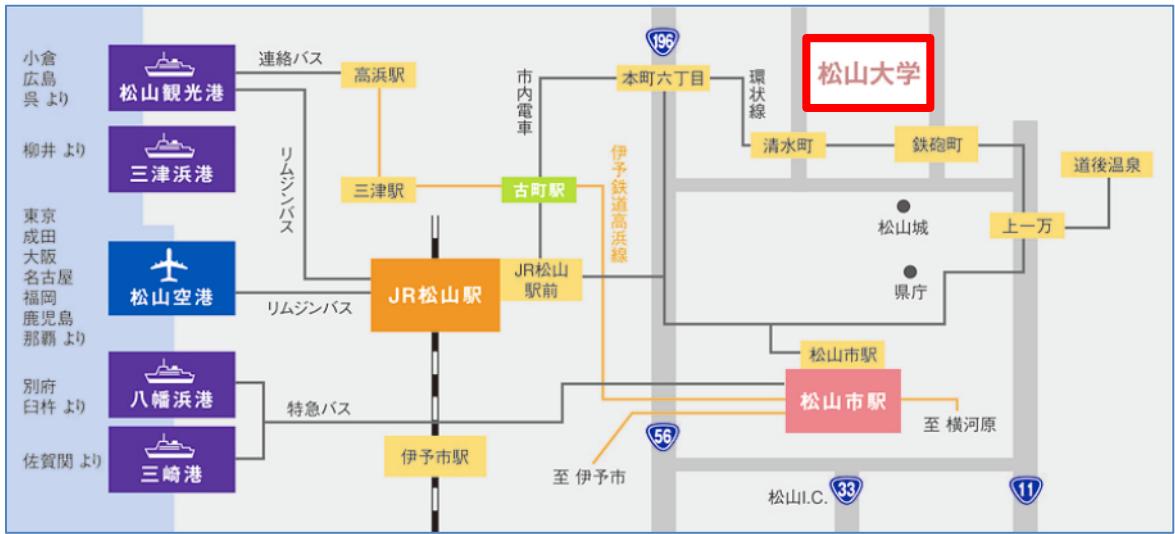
小倉
広島
呉 より

柳井 より

東京
成田
大阪
名古屋
福岡
鹿児島
那覇 より

別府
臼杵 より

佐賀関 より

松山観光港

三津浜港

松山空港

八幡浜港

三崎港

連絡バス

リムジンバス

リムジンバス

特急バス

高浜駅

三津駅

古町駅

JR松山駅

JR松山駅前

伊予市駅

市内電車

伊予鉄道高浜線

本町六丁目

196

環状線

松山大学

清水町

鉄砲町

道後温泉

上一万

松山城

県庁

松山市駅

松山市駅

至 横河原

至 伊予市

56

33

11

松山I.C.